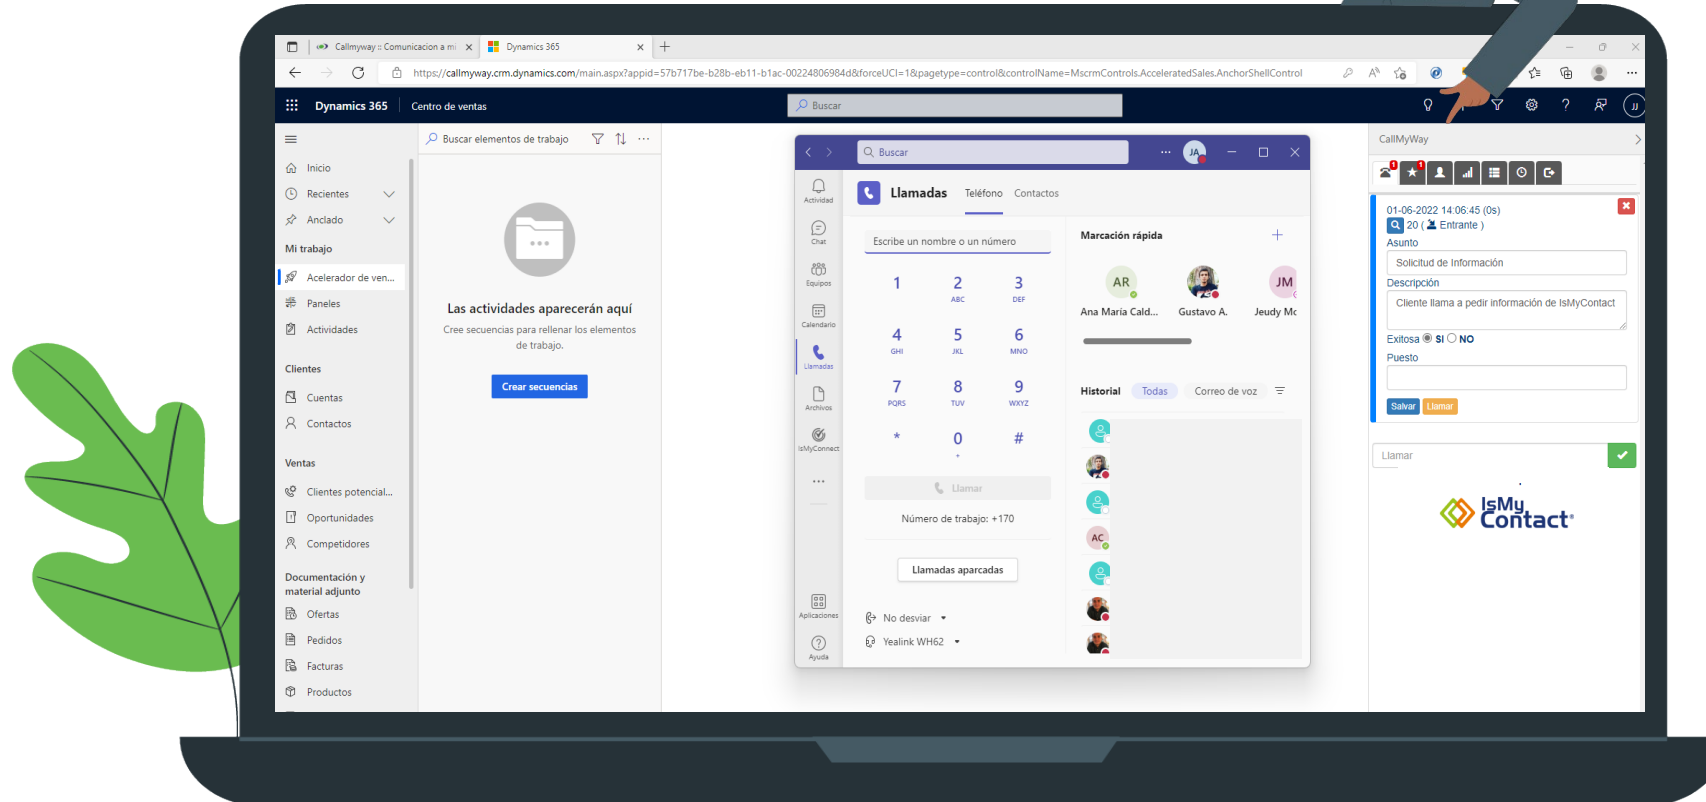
Callmyway :: Comunicacion a mi ×
Dynamics 365 ×
https://callmyway.crm.dynamics.com/main.aspx?appid=57b717be-b28b-eb11-b1ac-00224806984d&forceUCI=1&pagetype=control&controlName=MscrmControls.AcceleratedSales.AnchorShellControl

Dynamics 365 Centro de ventas
Buscar

Inicio
Recientes
Anclado
Mi trabajo
Acelerador de ven...
Paneles
Actividades
Clientes
Cuentas
Contactos
Ventas
Clientes potencial...
Oportunidades
Competidores
Documentación y material adjunto
Ofertas
Pedidos
Facturas
Productos

Buscar elementos de trabajo
Las actividades aparecerán aquí
Cree secuencias para rellenar los elementos de trabajo.
Crear secuencias

Buscar
JA
Actividad
Chat
Equipos
Calendario
Llamadas
Archivos
IsMyConnect
Aplicaciones
Ayuda
Llamadas Teléfono Contactos
Escribe un nombre o un número
1
2 ABC
3 DEF
4 GHI
5 JKL
6 MNO
7 PQRS
8 TUV
9 WXYZ
*
0 +
#
Llamar
Número de trabajo: +170
Llamadas aparcadas
No desviar
Yealink WH62
Marcación rápida
AR
Ana María Cald...
Gustavo A.
JM
Jeudy Mc
Historial Todas Correo de voz
AC

CallMyWay
01-06-2022 14:06:45 (0s)
20 ( Entrante )
Asunto
Solicitud de Información
Descripción
Cliente llama a pedir información de IsMyContact
Exitosa SI NO
Puesto
Salvar Llamar
Llamar
IsMy Contact